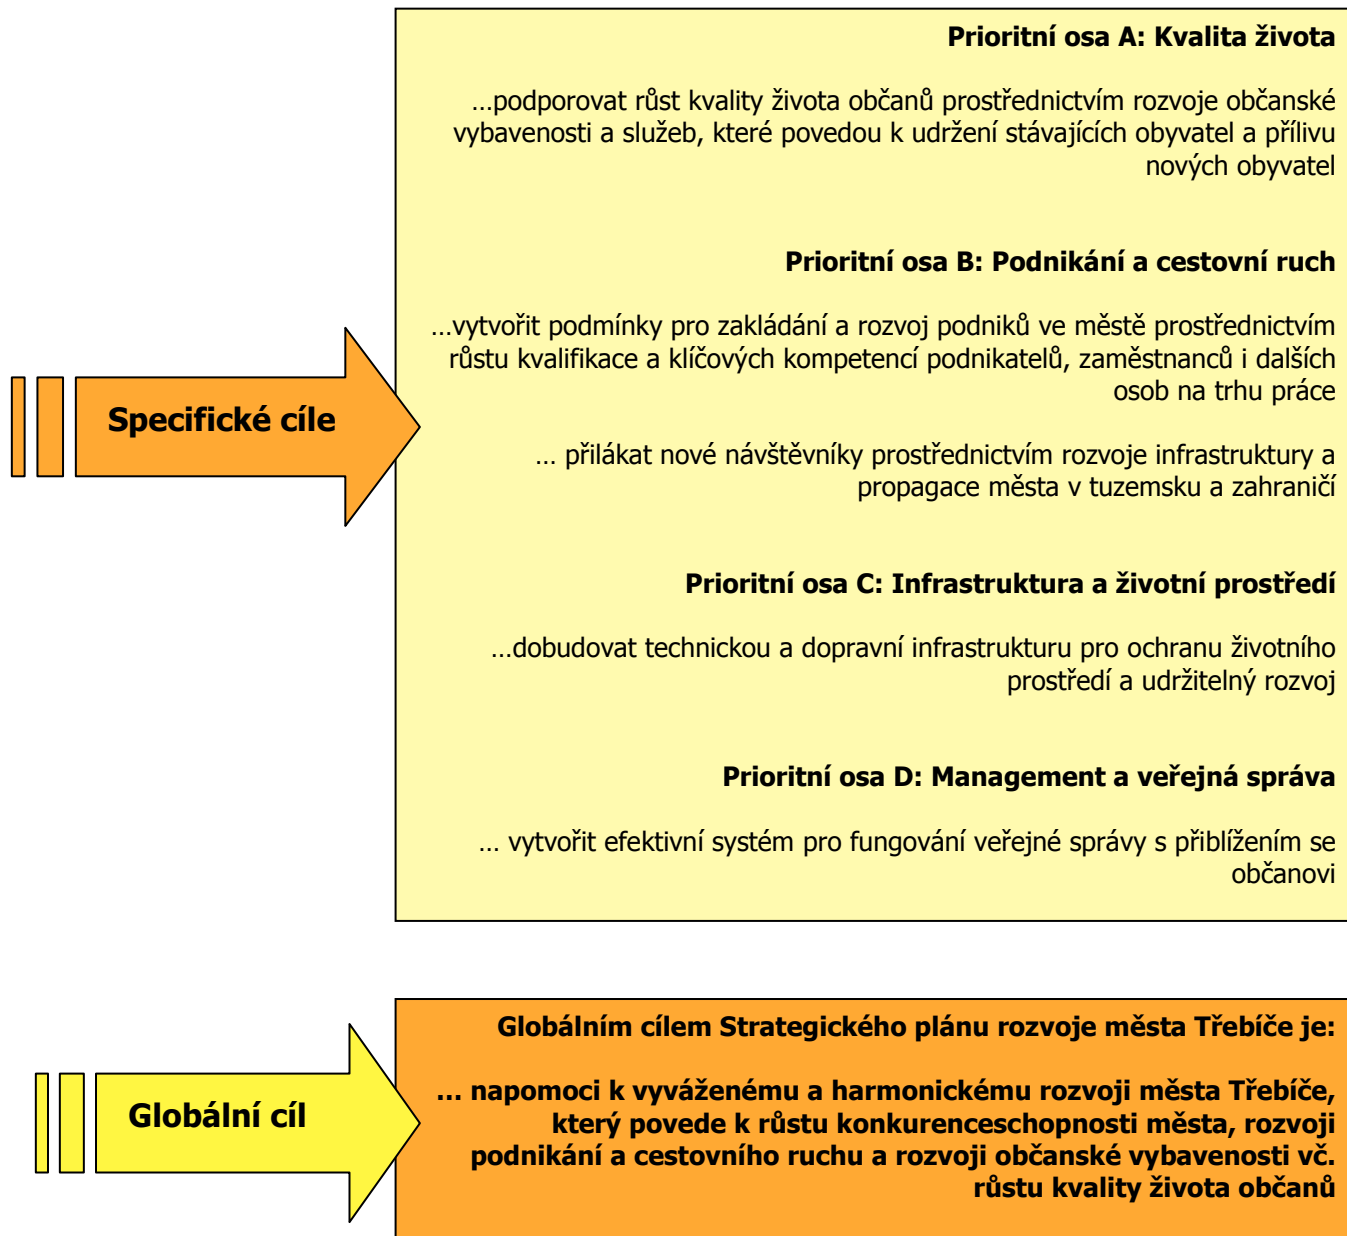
Specifické cíle

Prioritní osa A: Kvalita života

…podporovat růst kvality života občanů prostřednictvím rozvoje občanské vybavenosti a služeb, které povedou k udržení stávajících obyvatel a přílivu nových obyvatel

Prioritní osa B: Podnikání a cestovní ruch

…vytvořit podmínky pro zakládání a rozvoj podniků ve městě prostřednictvím růstu kvalifikace a klíčových kompetencí podnikatelů, zaměstnanců i dalších osob na trhu práce

… přilákat nové návštěvníky prostřednictvím rozvoje infrastruktury a propagace města v tuzemsku a zahraničí

Prioritní osa C: Infrastruktura a životní prostředí

…dobudovat technickou a dopravní infrastrukturu pro ochranu životního prostředí a udržitelný rozvoj

Prioritní osa D: Management a veřejná správa

… vytvořit efektivní systém pro fungování veřejné správy s přiblížením se občanovi

Globální cíl

Globálním cílem Strategického plánu rozvoje města Třebíče je:

… napomoci k vyváženému a harmonickému rozvoji města Třebíče, který povede k růstu konkurenceschopnosti města, rozvoji podnikání a cestovního ruchu a rozvoji občanské vybavenosti vč. růstu kvality života občanů